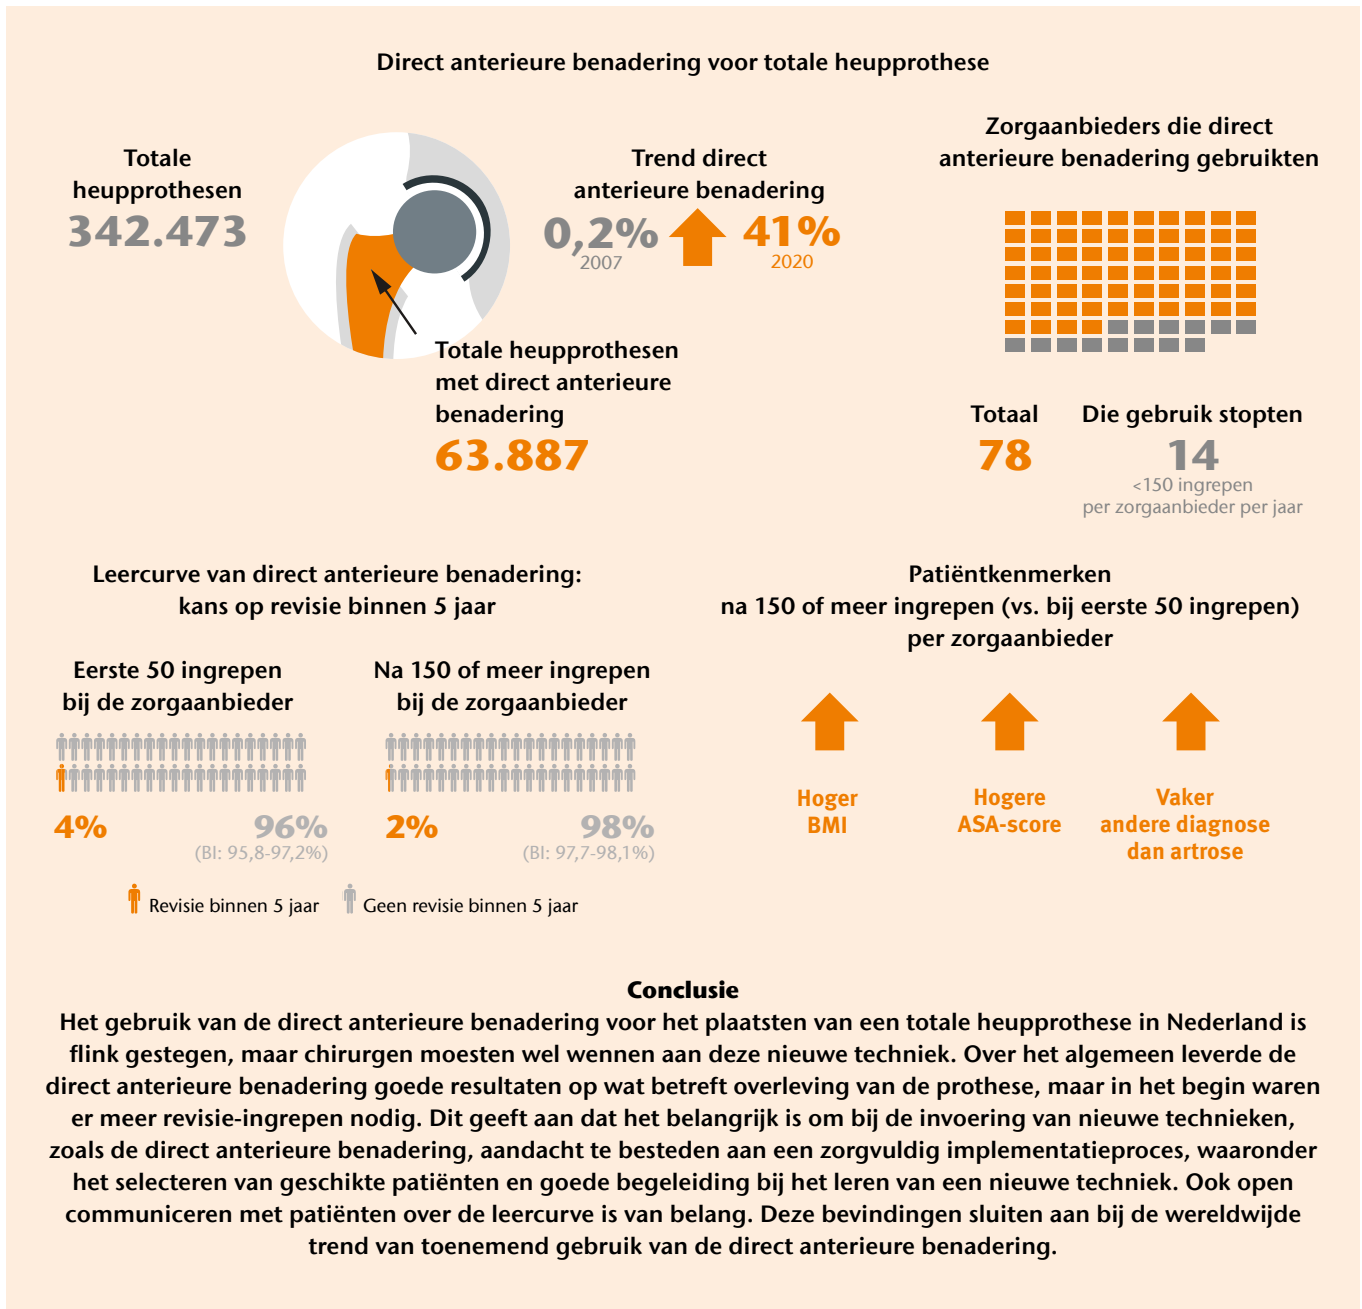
Direct anterieure benadering voor totale heupprothese

Totale heupprothesen
342.473

Trend direct anterieure benadering
0,2% 2007
41% 2020

Zorgaanbieders die direct anterieure benadering gebruikten

Totale heupprothesen met direct anterieure benadering
63.887

Totaal
78

Die gebruik stopten
14
<150 ingrepen per zorgaanbieder per jaar

Leercurve van direct anterieure benadering: kans op revisie binnen 5 jaar

Eerste 50 ingrepen bij de zorgaanbieder
4%
96%
(BI: 95,8-97,2%)

Na 150 of meer ingrepen bij de zorgaanbieder
2%
98%
(BI: 97,7-98,1%)

Revisie binnen 5 jaar
Geen revisie binnen 5 jaar

Patiëntkenmerken na 150 of meer ingrepen (vs. bij eerste 50 ingrepen) per zorgaanbieder

Hoger BMI

Hogere ASA-score

Vaker andere diagnose dan artrose

Conclusie
Het gebruik van de direct anterieure benadering voor het plaatsten van een totale heupprothese in Nederland is flink gestegen, maar chirurgen moesten wel wennen aan deze nieuwe techniek. Over het algemeen leverde de direct anterieure benadering goede resultaten op wat betreft overleving van de prothese, maar in het begin waren er meer revisie-ingrepen nodig. Dit geeft aan dat het belangrijk is om bij de invoering van nieuwe technieken, zoals de direct anterieure benadering, aandacht te besteden aan een zorgvuldig implementatieproces, waaronder het selecteren van geschikte patiënten en goede begeleiding bij het leren van een nieuwe techniek. Ook open communiceren met patiënten over de leercurve is van belang. Deze bevindingen sluiten aan bij de wereldwijde trend van toenemend gebruik van de direct anterieure benadering.